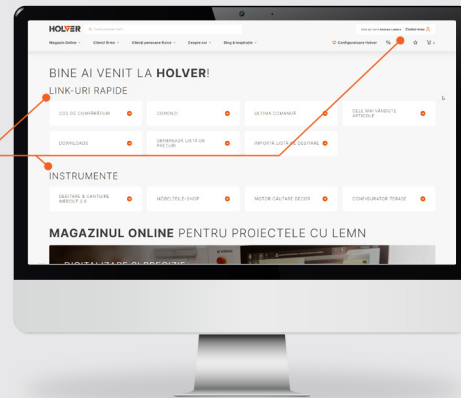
HOLVER

Magazin Online Clienți firme Clienți persoane fizice Despre noi Blog & Inspirație

Configuratoare Holver

Contul meu

BINE AI VENIT LA HOLVER!

LINK-URI RAPIDE

COȘ DE CUMPĂRĂTURI

COMENZI

ULTIMA COMANDĂ

CELE MAI VÂNDUTE ARTICOLE

DOWNLOADS

GENERATOR LISTĂ DE PREȚURI

IMPORTĂ LISTĂ DE DESTINARE

INSTRUMENTE

DEBITARE & CANTURIRE WEBCUT 2.0

MOBILTEX E-SHOP

MOTOR CĂUTARE DECORS

CONFIGURATOR TERASE

MAGAZINUL ONLINE PENTRU PROIECTELE CU LEMN

DIGITALIZARE ȘI PRECIZIE